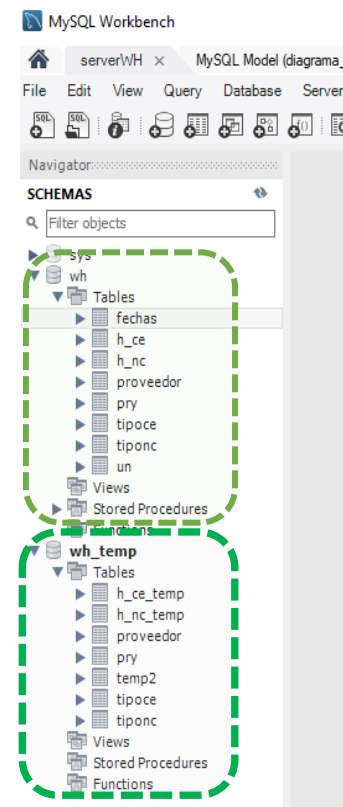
MySQL Workbench

serverWH ×

MySQL Model (diagrama_

File Edit View Query Database Server

Navigator

SCHEMAS

Filter objects

sys

wh

Tables

fechas

h_ce

h_nc

proveedor

pry

tipoce

tiponc

un

Views

Stored Procedures

Functions

wh_temp

Tables

h_ce_temp

h_nc_temp

proveedor

pry

temp2

tipoce

tiponc

Views

Stored Procedures

Functions